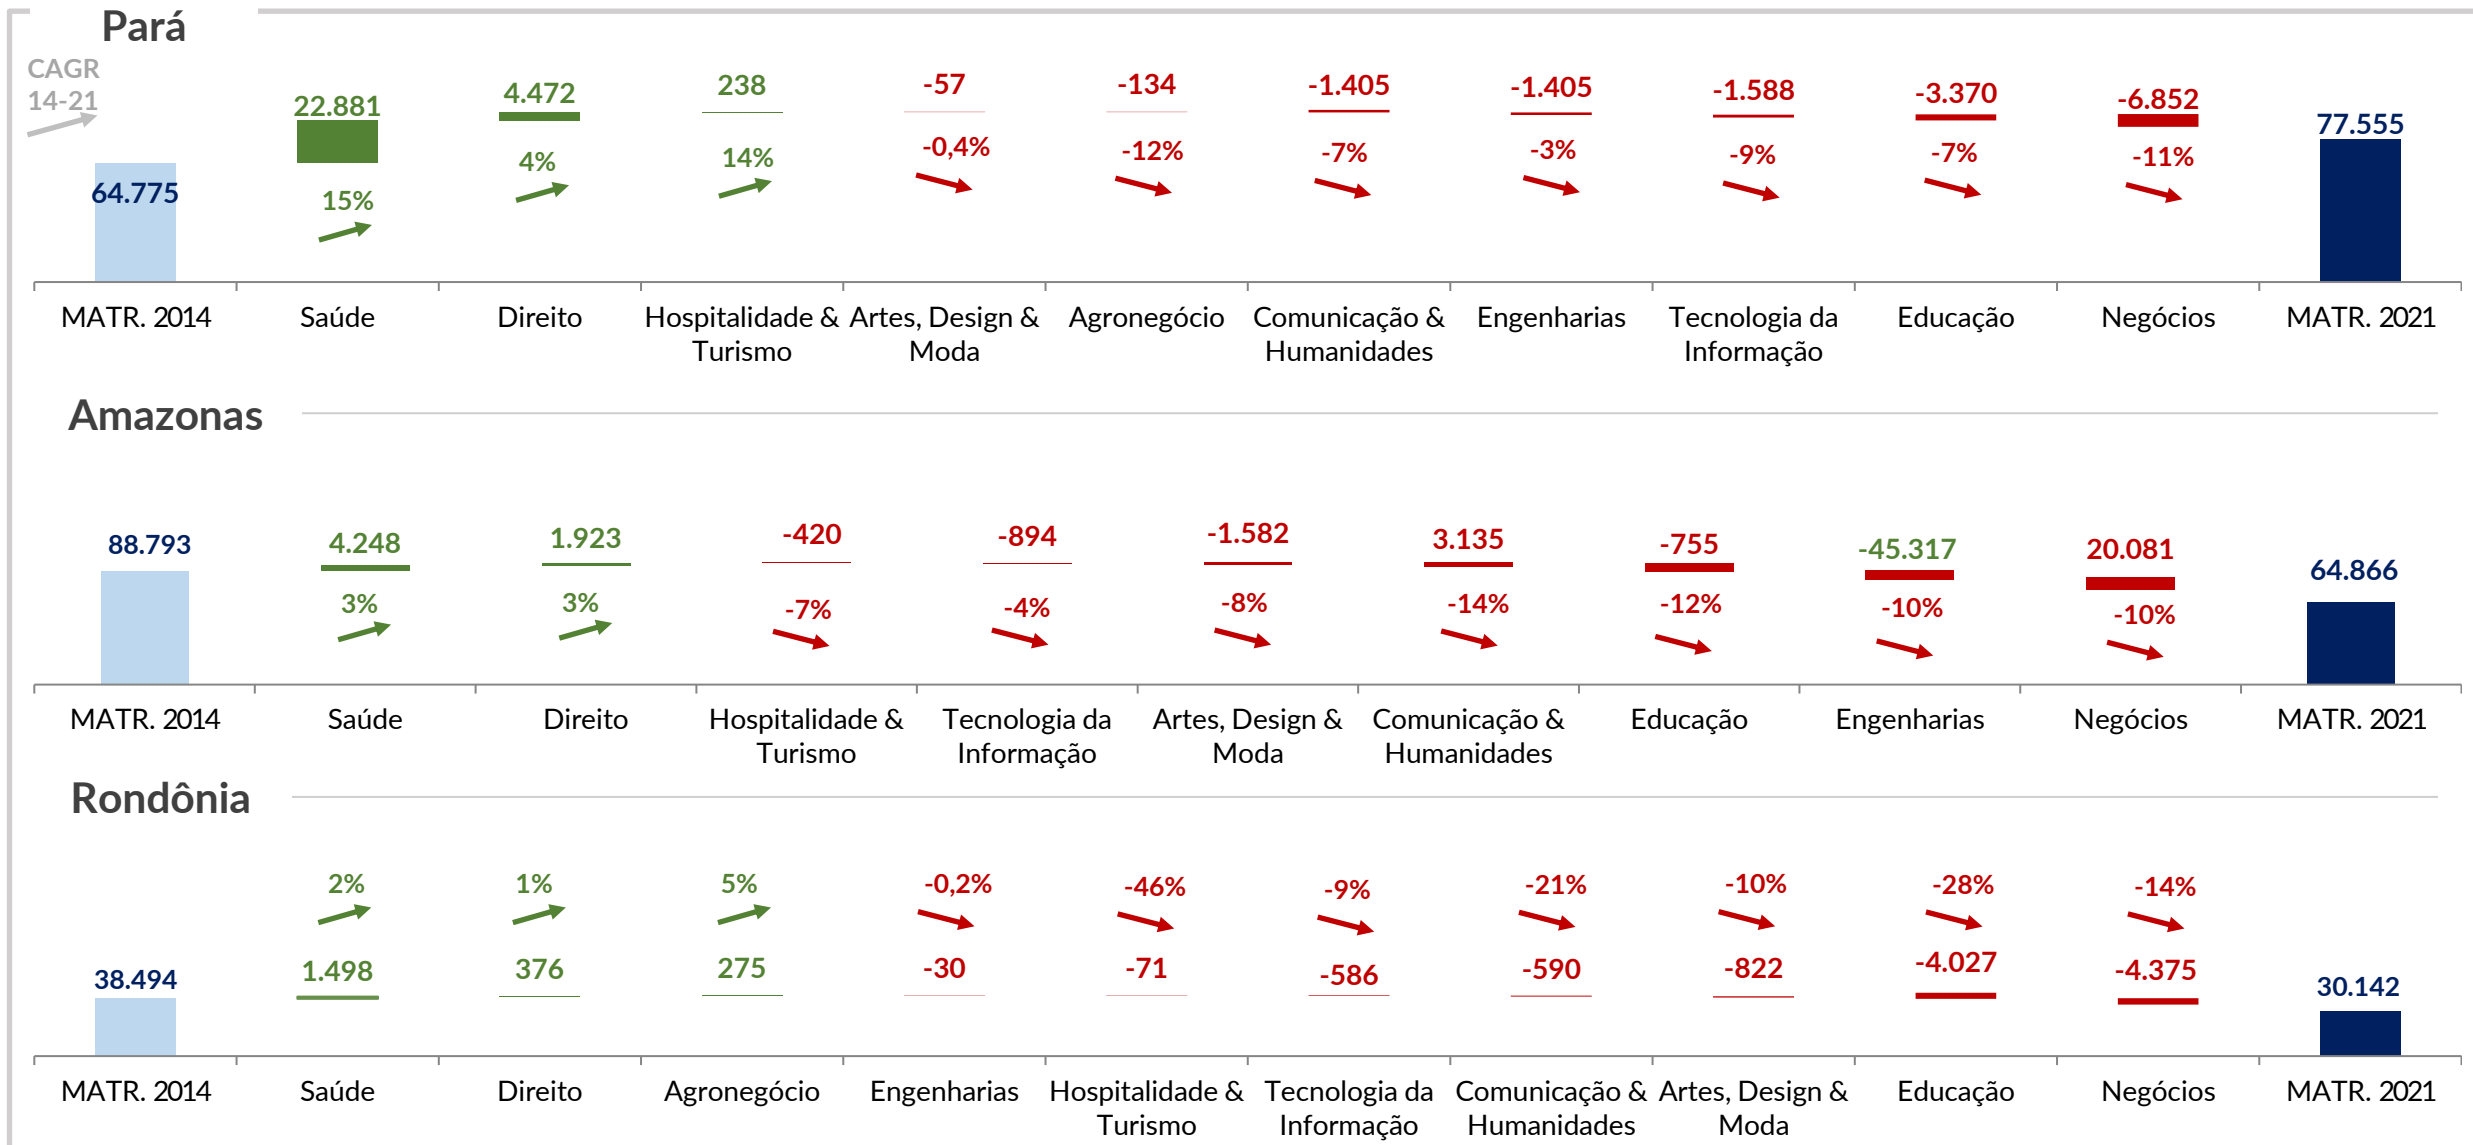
Pará

CAGR 14-21

64.775
22.881 15%
4.472 4%
238 14%
-57 -0,4%
-134 -12%
-1.405 -7%
-1.405 -3%
-1.588 -9%
-3.370 -7%
-6.852 -11%
77.555

MATR. 2014 | Saúde | Direito | Hospitalidade & Turismo | Artes, Design & Moda | Agronegócio | Comunicação & Humanidades | Engenharias | Tecnologia da Informação | Educação | Negócios | MATR. 2021

Amazonas

88.793
4.248 3%
1.923 3%
-420 -7%
-894 -4%
-1.582 -8%
3.135 -14%
-755 -12%
-45.317 -10%
20.081 -10%
64.866

MATR. 2014 | Saúde | Direito | Hospitalidade & Turismo | Tecnologia da Informação | Artes, Design & Moda | Comunicação & Humanidades | Educação | Engenharias | Negócios | MATR. 2021

Rondônia

38.494
2% 1.498
1% 376
5% 275
-0,2% -30
-46% -71
-9% -586
-21% -590
-10% -822
-28% -4.027
-14% -4.375
30.142

MATR. 2014 | Saúde | Direito | Agronegócio | Engenharias | Hospitalidade & Turismo | Tecnologia da Informação | Comunicação & Humanidades | Artes, Design & Moda | Educação | Negócios | MATR. 2021